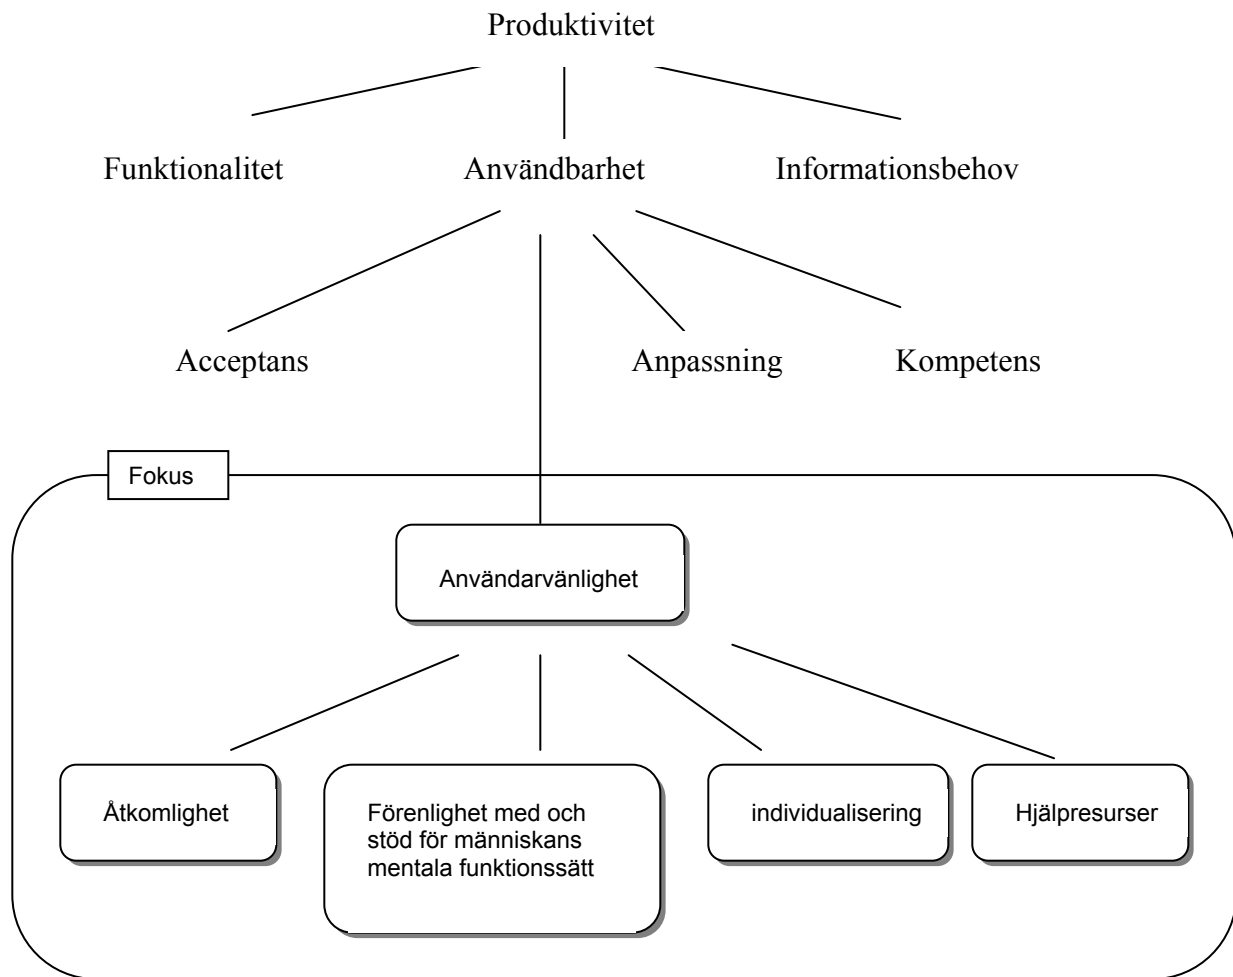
Produktivitet

Funktionalitet

Användbarhet

Informationsbehov

Acceptans

Anpassning

Kompetens

Fokus

Användarvänlighet

Åtkomlighet

Förenlighet med och stöd för människans mentala funktionssätt

individualisering

Hjälpresurser